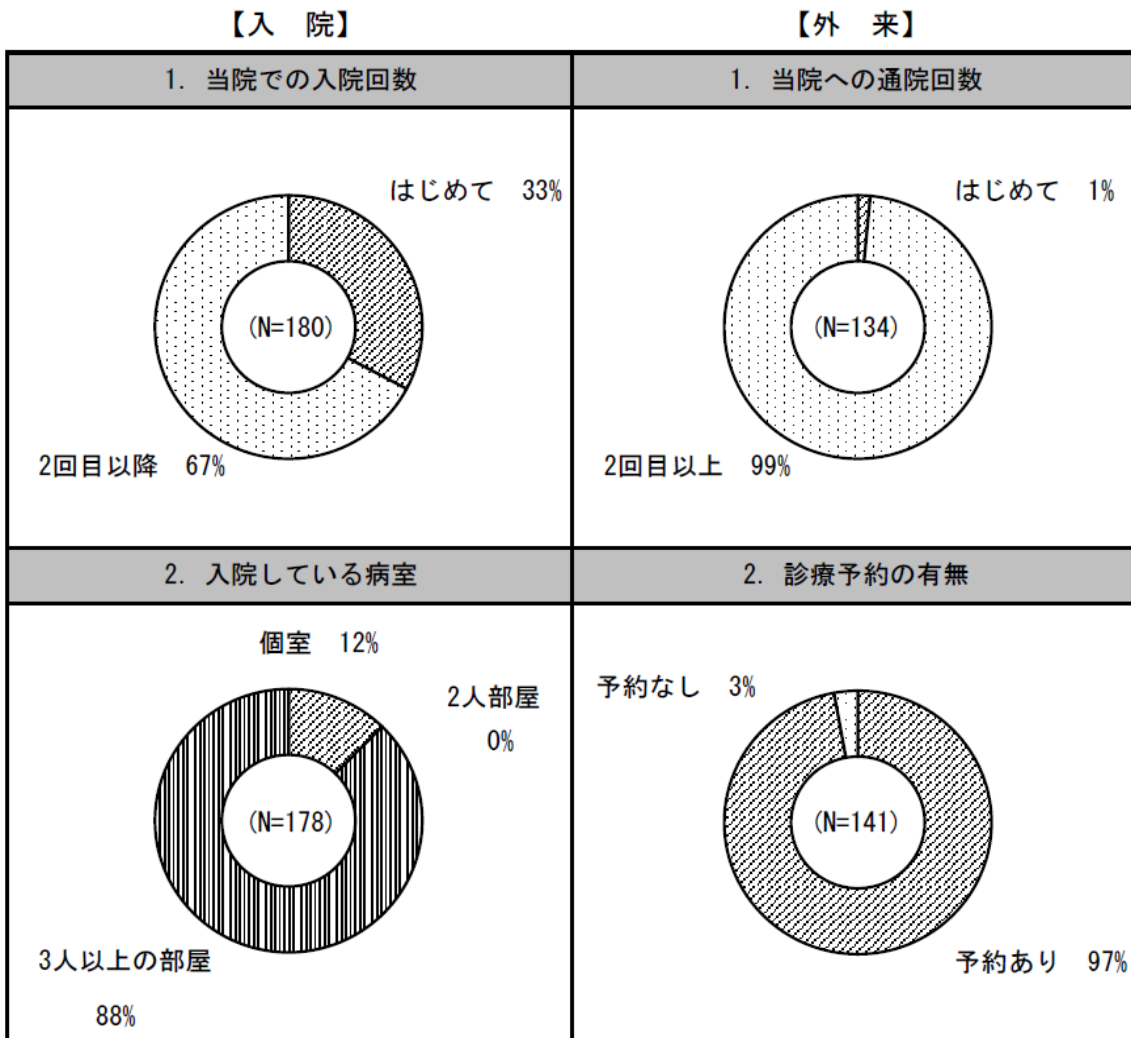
【入　院】

1. 当院での入院回数

はじめて　33%

(N=180)

2回目以降　67%

2. 入院している病室

個室　12%

2人部屋

0%

(N=178)

3人以上の部屋

88%

【外　来】

1. 当院への通院回数

はじめて　1%

(N=134)

2回目以上　99%

2. 診療予約の有無

予約なし　3%

(N=141)

予約あり　97%